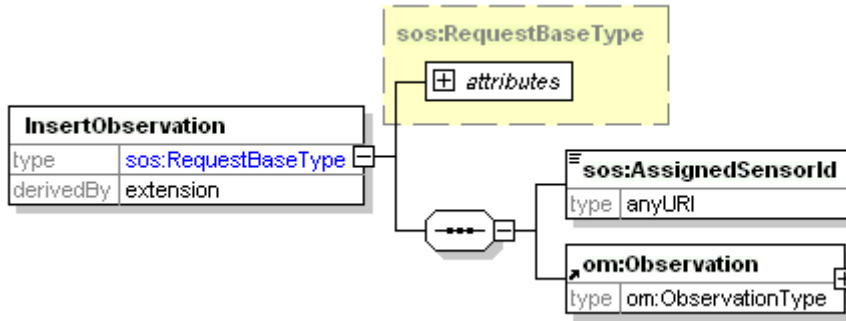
sos:RequestBaseType

attributes

InsertObservation

| type | sos:RequestBaseType |
|---|---|
| derivedBy | extension |

sos:AssignedSensorId

| type | anyURI |
|---|---|

om:Observation

| type | om:ObservationType |
|---|---|